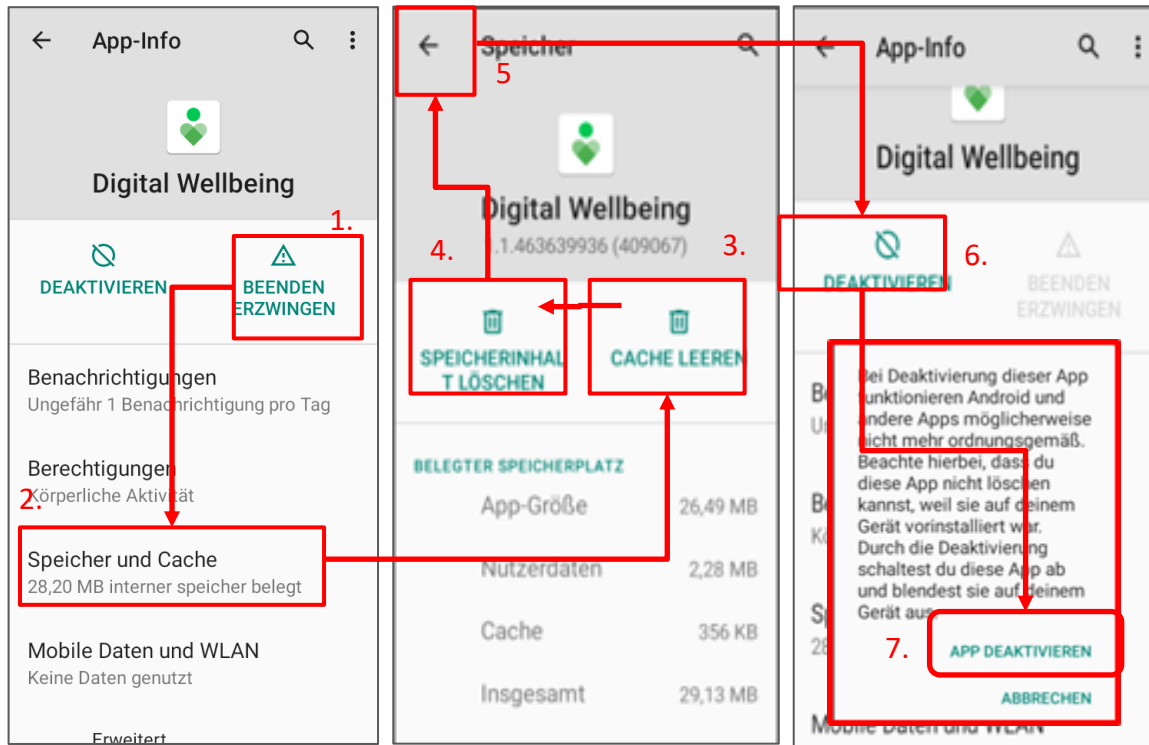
App-Info

Digital Wellbeing

1.

DEAKTIVIEREN

BEENDEN ERZWINGEN

Benachrichtigungen
Ungefähr 1 Benachrichtigung pro Tag

Berechtigungen
Körperliche Aktivität

2.

Speicher und Cache
28,20 MB interner speicher belegt

Mobile Daten und WLAN
Keine Daten genutzt

Erweitert

Speicher

5

Digital Wellbeing
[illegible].1.463639936 (409067)

4.

3.

SPEICHERINHALT LÖSCHEN

CACHE LEEREN

BELEGTER SPEICHERPLATZ

| | |
|---|---|
| App-Größe | 26,49 MB |
| Nutzerdaten | 2,28 MB |
| Cache | 356 KB |
| Insgesamt | 29,13 MB |

App-Info

Digital Wellbeing

6.

DEAKTIVIEREN

BEENDEN ERZWINGEN

Bei Deaktivierung dieser App funktionieren Android und andere Apps möglicherweise nicht mehr ordnungsgemäß. Beachte hierbei, dass du diese App nicht löschen kannst, weil sie auf deinem Gerät vorinstalliert war. Durch die Deaktivierung schaltest du diese App ab und blendest sie auf deinem Gerät aus.

7.

APP DEAKTIVIEREN

ABBRECHEN

Mobile Daten und WLAN